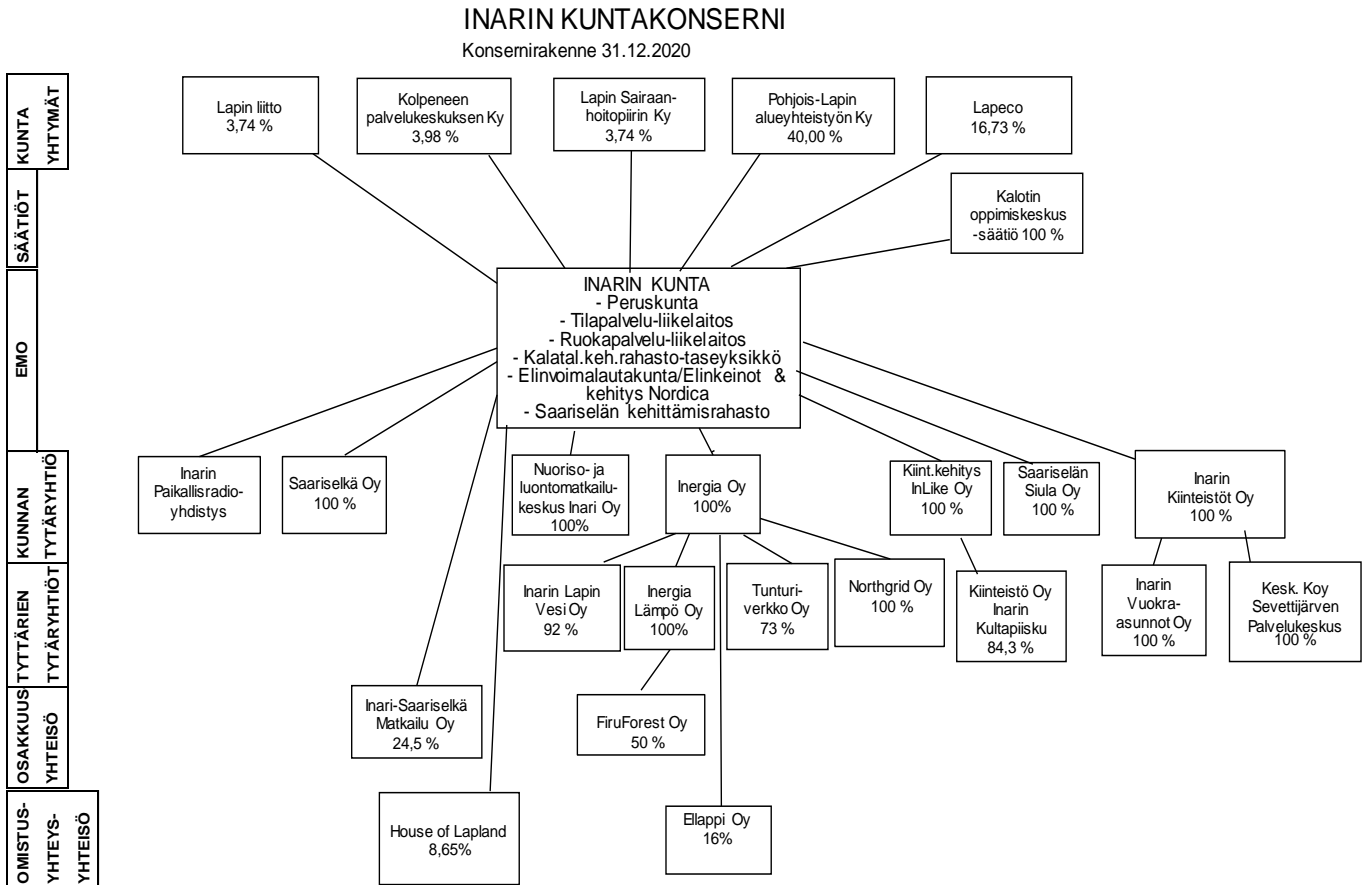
INARIN KUNTAKONSERNI

Konsernirakenne 31.12.2020

KUNTA YHTYMÄT

SÄÄTIÖT

EMO

KUNNAN TYTÄRYHTIÖT

TYTTÄRIEN TYTÄRYHTIÖT

OSAKKUUS YHTEISÖ

OMISTUS-YHTEYS-YHTEISÖ

Lapin liitto
3,74 %

Kolpeneen palvelukeskuksen Ky
3,98 %

Lapin Sairaanhoitopiirin Ky
3,74 %

Pohjois-Lapin alueyhteistyön Ky
40,00 %

Lapeco
16,73 %

Kalotin oppimiskeskus -säätiö 100 %

INARIN KUNTA
- Peruskunta
- Tilapalvelu-liikelaitos
- Ruokapalvelu-liikelaitos
- Kalatal.keh.rahasto-taseyksikkö
- Elinvoimalautakunta/Elinkeinot & kehitys Nordica
- Saariselän kehittämisrahasto

Inarin Paikallisradioyhdistys

Saariselkä Oy
100 %

Nuoriso- ja luontomatkailukeskus Inari Oy
100%

Inergia Oy
100%

Kiint.kehitys InLike Oy
100 %

Saariselän Siula Oy
100 %

Inarin Kiinteistöt Oy
100 %

Inarin Lapin Vesi Oy
92 %

Inergia Lämpö Oy
100%

Tunturiverkko Oy
73 %

Northgrid Oy
100 %

Kiinteistö Oy Inarin Kultapiisku
84,3 %

Inarin Vuokra-asunnot Oy
100 %

Kesk. Koy Sevettijärven Palvelukeskus
100 %

FiruForest Oy
50 %

Inari-Saariselkä Matkailu Oy
24,5 %

House of Lapland
8,65%

Ellappi Oy
16%